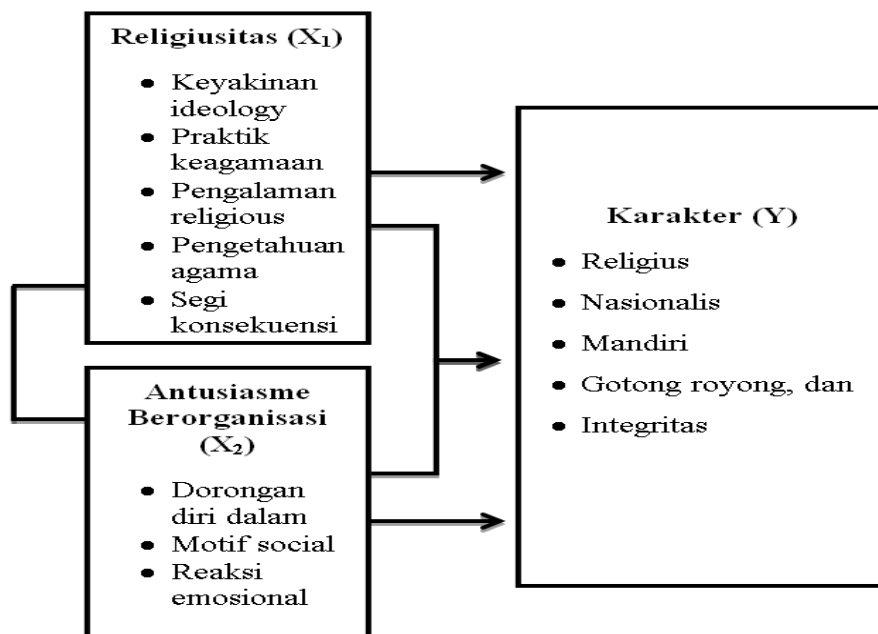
Religiusitas ($X_1$)

- Keyakinan ideology
- Praktik keagamaan
- Pengalaman religious
- Pengetahuan agama
- Segi konsekuensi

Antusiasme Berorganisasi ($X_2$)

- Dorongan diri dalam
- Motif social
- Reaksi emosional

Karakter (Y)

- Religius
- Nasionalis
- Mandiri
- Gotong royong, dan
- Integritas